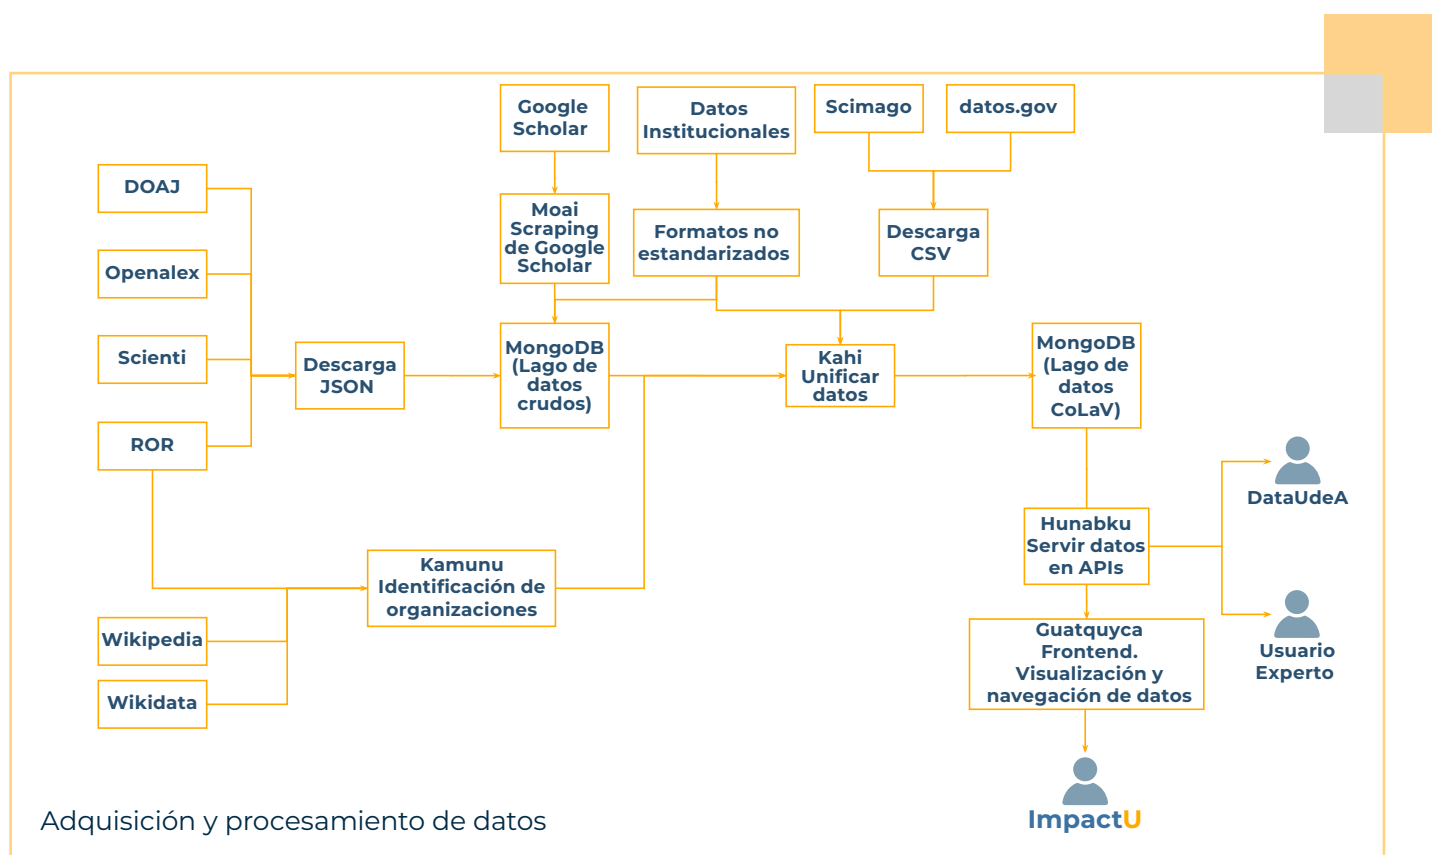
Google Scholar

Datos Institucionales

Scimago

datos.gov

DOAJ

Moai Scraping de Google Scholar

Formatos no estandarizados

Descarga CSV

Openalex

Scienti

Descarga JSON

MongoDB (Lago de datos crudos)

Kahi Unificar datos

MongoDB (Lago de datos CoLaV)

ROR

DataUdeA

Hunabku Servir datos en APIs

Kamunu Identificación de organizaciones

Usuario Experto

Wikipedia

Guatquyca Frontend. Visualización y navegación de datos

Wikidata

Adquisición y procesamiento de datos

ImpactU